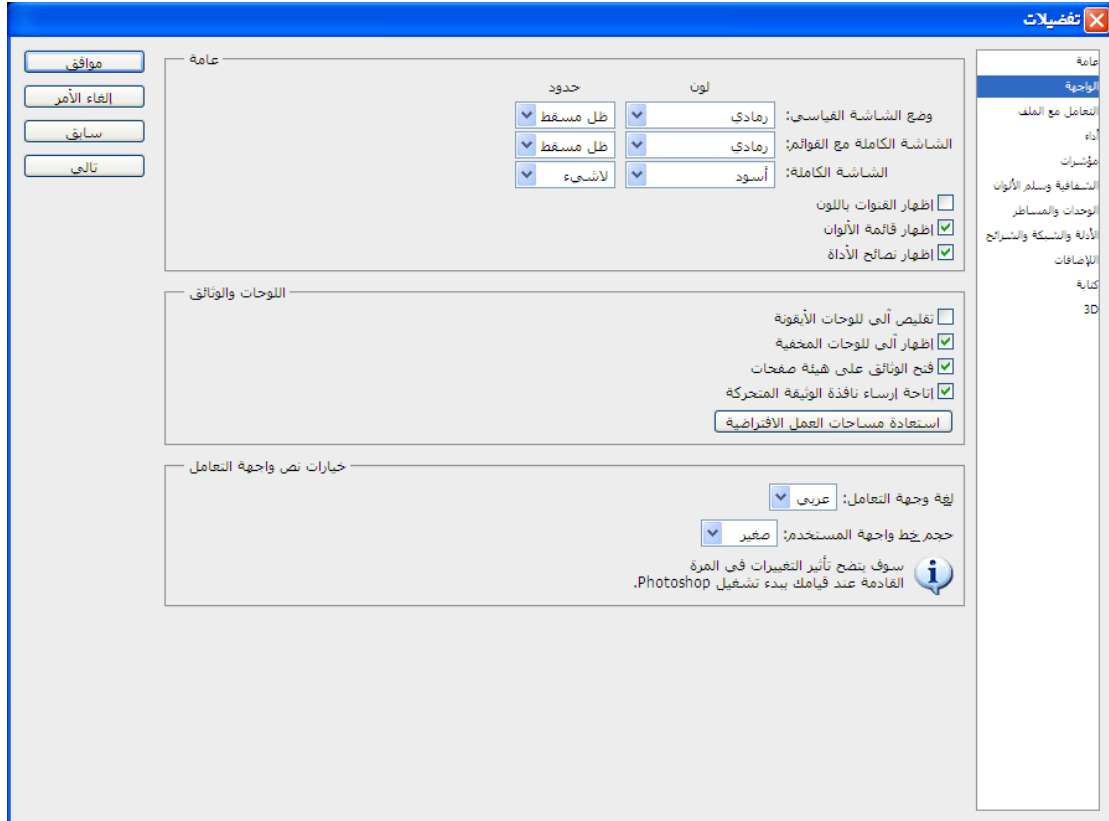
تفضيلات

عامة
الواجهة
التعامل مع الملف
أداء
مؤشرات
الشفافية وسلم الألوان
الوحدات والمساطر
الأدلة والشبكة والشرائح
الإضافات
كتابة
3D

عامة

لون
حدود

وضع الشاشة القياسي: رمادي ظل مسقط
الشاشة الكاملة مع القوائم: رمادي ظل مسقط
الشاشة الكاملة: أسود لاشيء

إظهار القنوات باللون
إظهار قائمة الألوان
إظهار نصائح الأداة

اللوحات والوثائق

تقليص آلي للوحات الأيقونة
إظهار آلي للوحات المخفية
فتح الوثائق على هيئة صفحات
إتاحة إرساء نافذة الوثيقة المتحركة

استعادة مساحات العمل الافتراضية

خيارات نص واجهة التعامل

لغة وجهة التعامل: عربي
حجم خط واجهة المستخدم: صغير

سوف يتضح تأثير التغييرات في المرة القادمة عند قيامك ببدء تشغيل Photoshop.

موافق
إلغاء الأمر
سابق
تالي